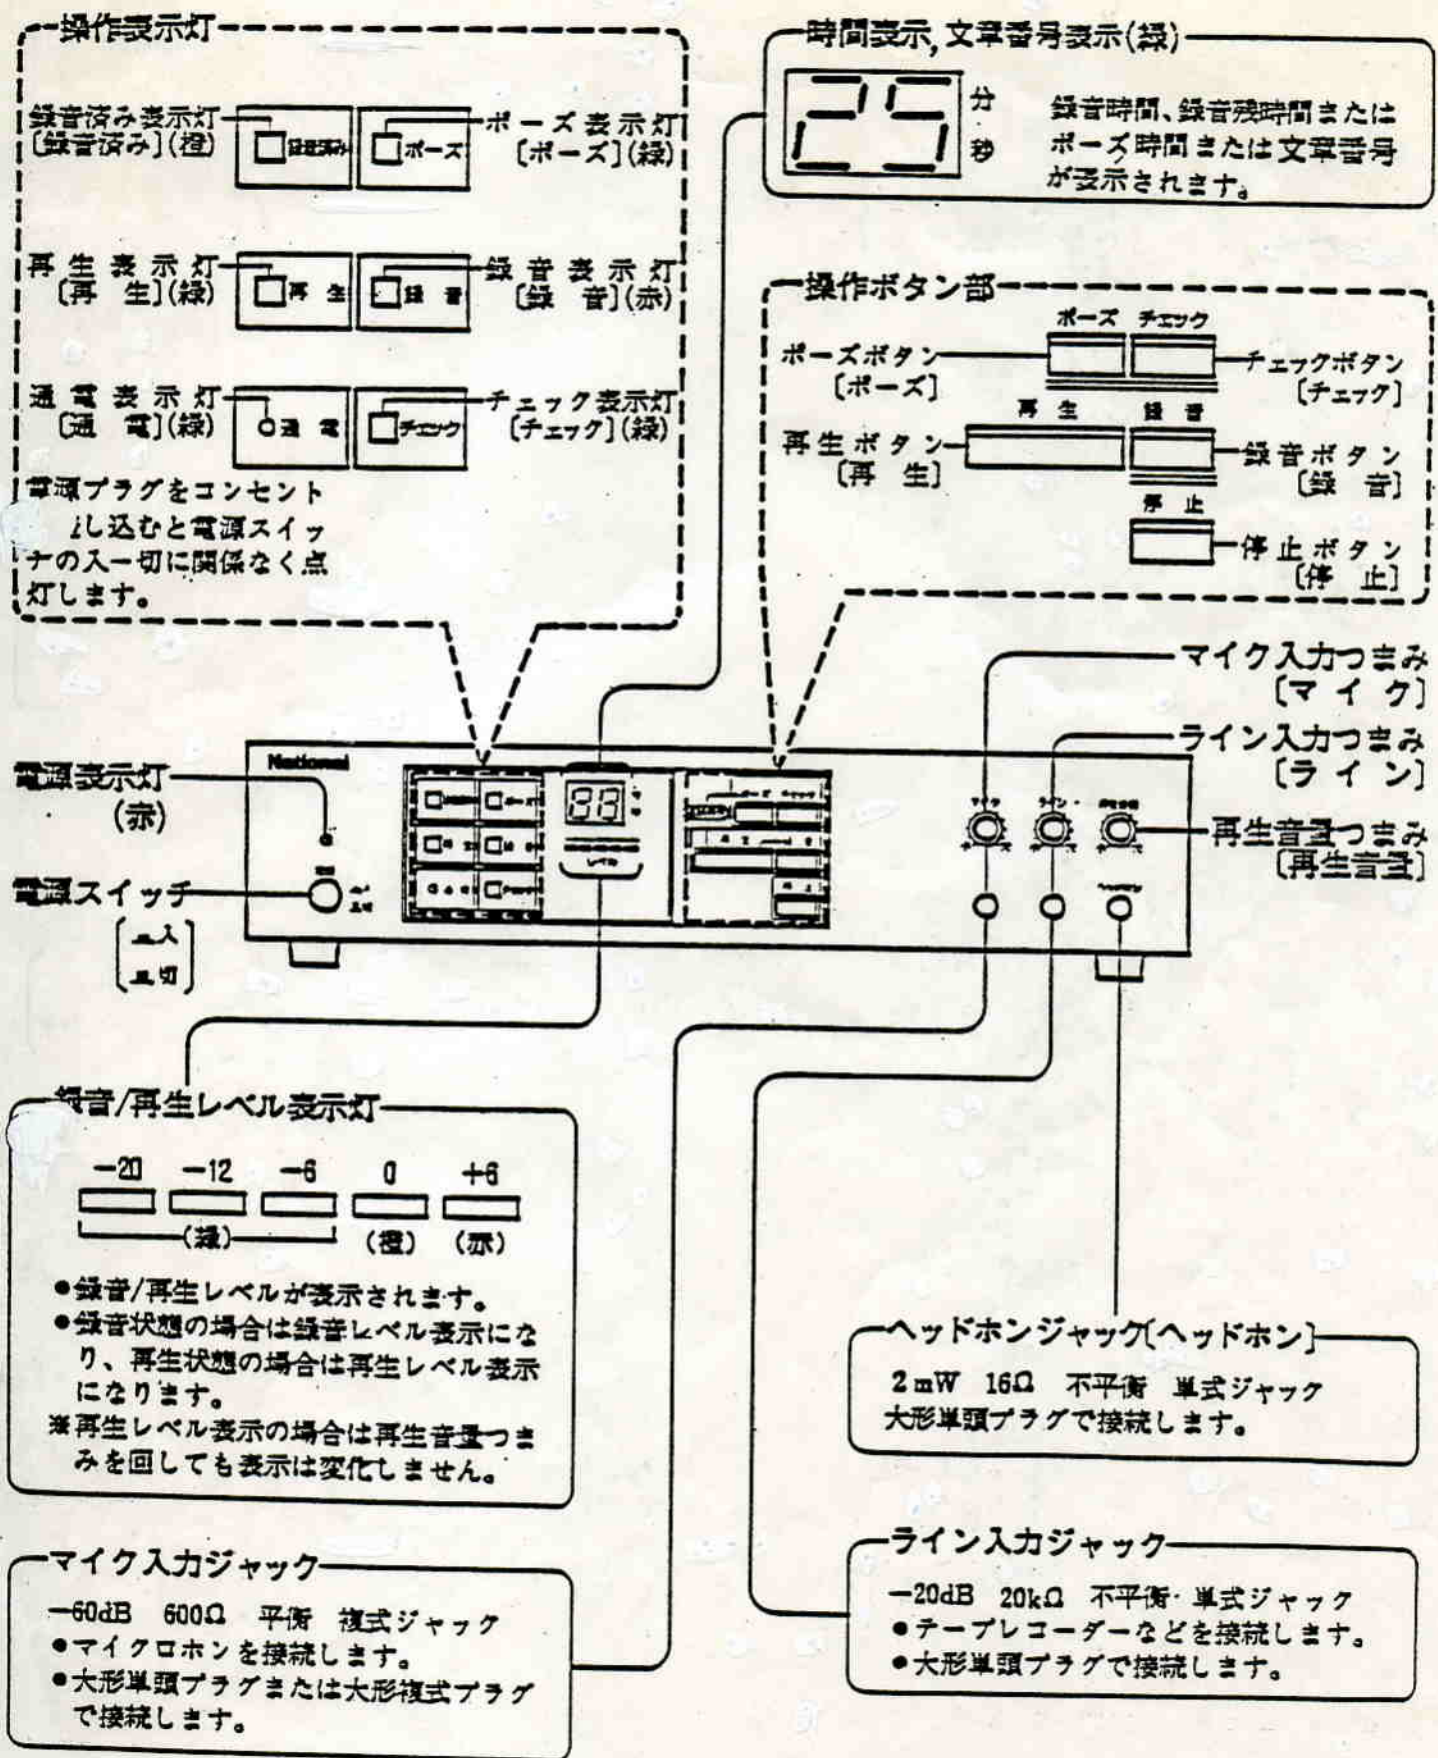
操作表示灯

録音済み表示灯〔録音済み〕(橙)

録音済み

ポーズ

ポーズ表示灯〔ポーズ〕(緑)

再生表示灯〔再 生〕(緑)

再 生

録 音

録音表示灯〔録 音〕(赤)

通電表示灯〔通 電〕(緑)

通 電

チェック

チェック表示灯〔チェック〕(緑)

電源プラグをコンセントに差し込むと電源スイッチの入ー切に関係なく点灯します。

時間表示,文章番号表示(緑)

25

分

秒

録音時間、録音残時間またはポーズ時間または文章番号が表示されます。

操作ボタン部

ポーズ チェック

ポーズボタン〔ポーズ〕

チェックボタン〔チェック〕

再 生 録 音

再生ボタン〔再 生〕

録音ボタン〔録 音〕

停 止

停止ボタン〔停 止〕

マイク入力つまみ〔マ イ ク〕

ライン入力つまみ〔ラ イ ン〕

National

電源表示灯(赤)

電源スイッチ
[■入
■切]

再生音量つまみ〔再生音量〕

録音/再生レベル表示灯

| −20 | −12 | −6 | 0 | +6 |
|---|---|---|---|---|
| (緑) | | | (橙) | (赤) |

●録音/再生レベルが表示されます。
●録音状態の場合は録音レベル表示になり、再生状態の場合は再生レベル表示になります。
※再生レベル表示の場合は再生音量つまみを回しても表示は変化しません。

ヘッドホンジャック〔ヘッドホン〕

2mW 16Ω 不平衡 単式ジャック
大形単頭プラグで接続します。

マイク入力ジャック

−60dB 600Ω 平衡 複式ジャック
●マイクロホンを接続します。
●大形単頭プラグまたは大形複式プラグで接続します。

ライン入力ジャック

−20dB 20kΩ 不平衡・単式ジャック
●テープレコーダーなどを接続します。
●大形単頭プラグで接続します。